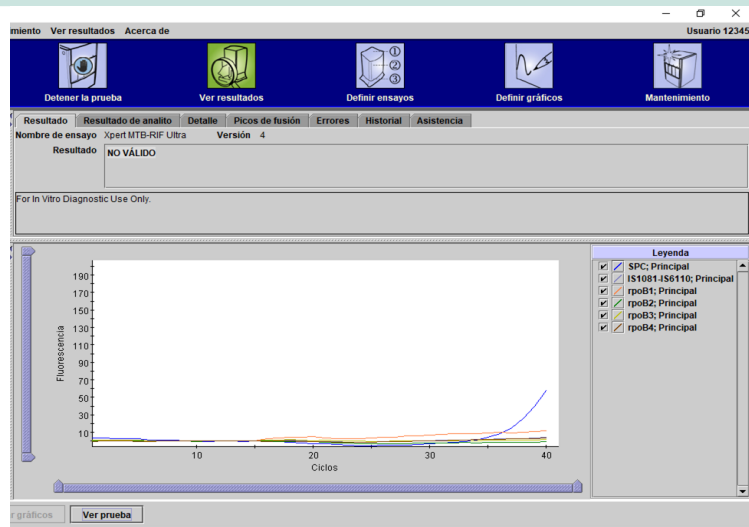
miento Ver resultados Acerca de Usuario 12345

Detener la prueba Ver resultados Definir ensayos Definir gráficos Mantenimiento

Resultado | Resultado de analito | Detalle | Picos de fusión | Errores | Historial | Asistencia

Nombre de ensayo Xpert MTB-RIF Ultra Versión 4

Resultado NO VÁLIDO

For In Vitro Diagnostic Use Only.

Fluorescencia
190
170
150
130
110
90
70
50
30
10
10 20 30 40
Ciclos

Leyenda
SPC; Principal
IS1081-IS6110; Principal
rpoB1; Principal
rpoB2; Principal
rpoB3; Principal
rpoB4; Principal

r gráficos Ver prueba